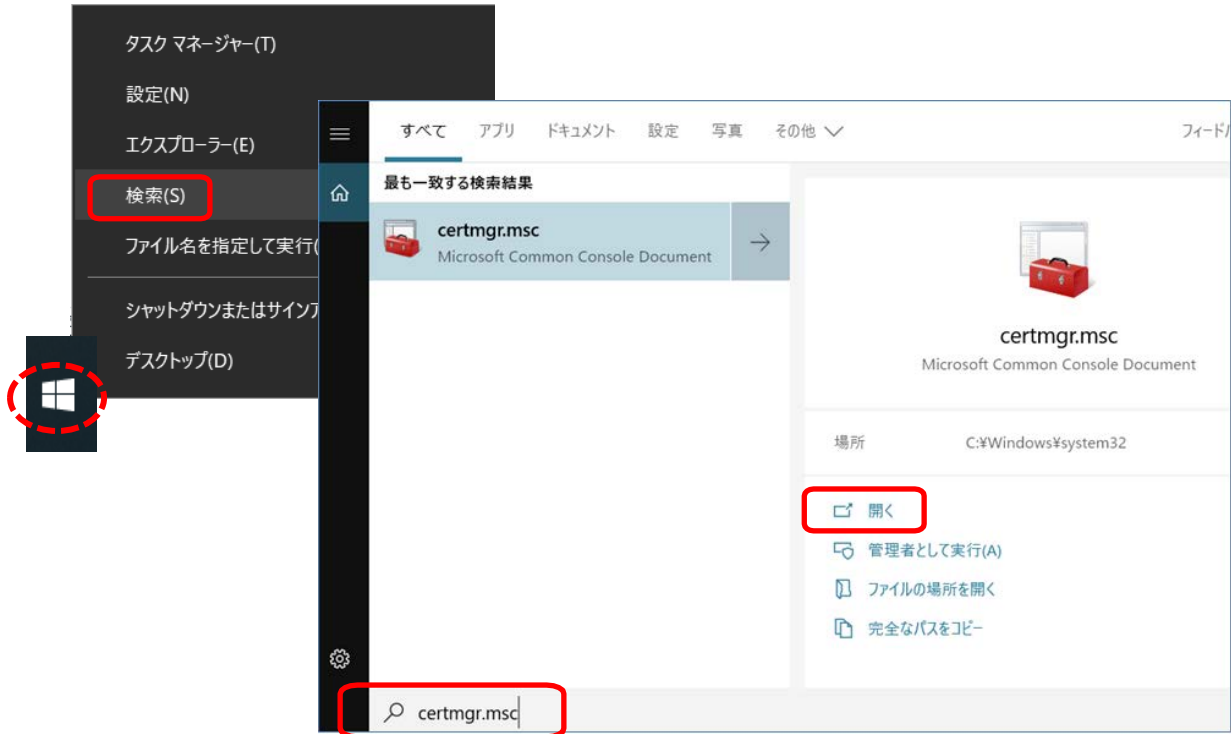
タスク マネージャー(T)

設定(N)

エクスプローラー(E)

検索(S)

ファイル名を指定して実行(

シャットダウンまたはサインア

デスクトップ(D)

すべて アプリ ドキュメント 設定 写真 その他

フィードバ

最も一致する検索結果

certmgr.msc
Microsoft Common Console Document

certmgr.msc
Microsoft Common Console Document

場所 C:¥Windows¥system32

開く

管理者として実行(A)

ファイルの場所を開く

完全なパスをコピー

certmgr.msc